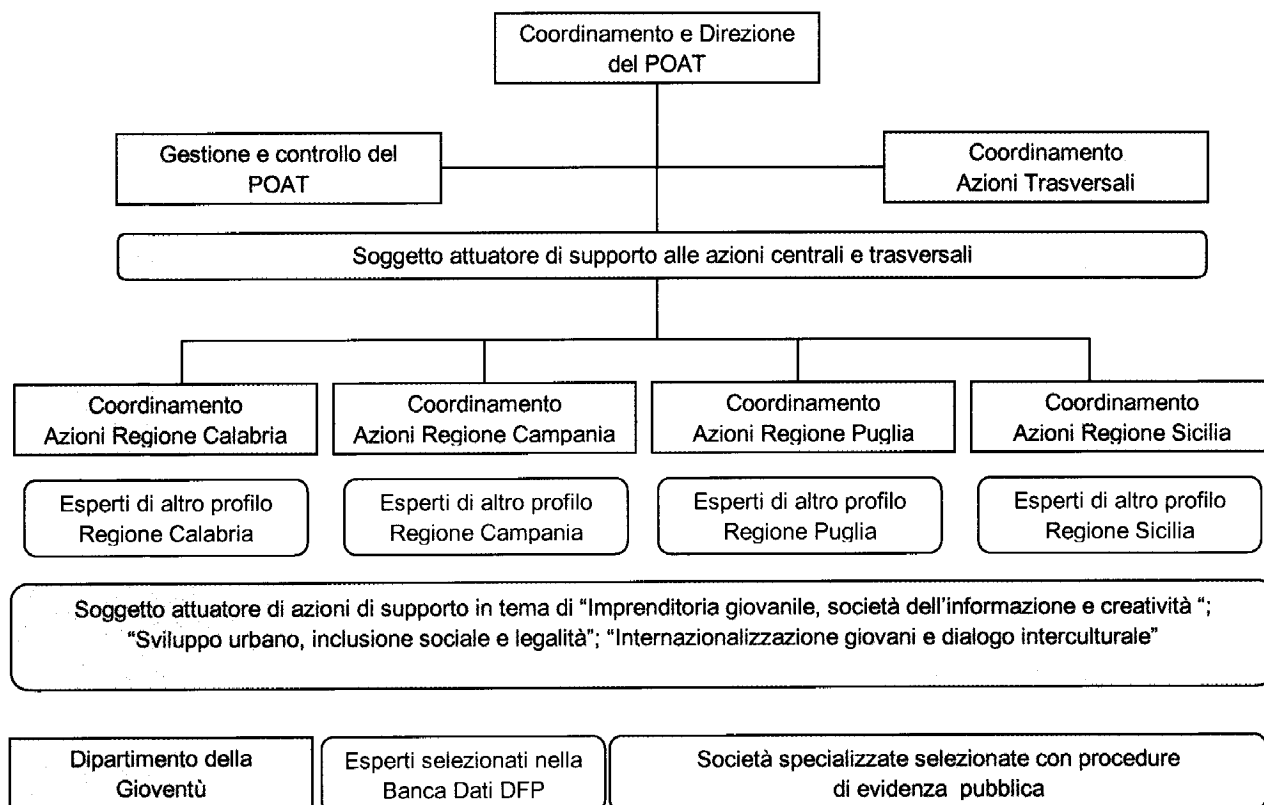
Coordinamento e Direzione del POAT

Gestione e controllo del POAT

Coordinamento Azioni Trasversali

Soggetto attuatore di supporto alle azioni centrali e trasversali

Coordinamento Azioni Regione Calabria

Coordinamento Azioni Regione Campania

Coordinamento Azioni Regione Puglia

Coordinamento Azioni Regione Sicilia

Esperti di altro profilo Regione Calabria

Esperti di altro profilo Regione Campania

Esperti di altro profilo Regione Puglia

Esperti di altro profilo Regione Sicilia

Soggetto attuatore di azioni di supporto in tema di "Imprenditoria giovanile, società dell'informazione e creatività "; "Sviluppo urbano, inclusione sociale e legalità"; "Internazionalizzazione giovani e dialogo interculturale"

Dipartimento della Gioventù

Esperti selezionati nella Banca Dati DFP

Società specializzate selezionate con procedure di evidenza pubblica